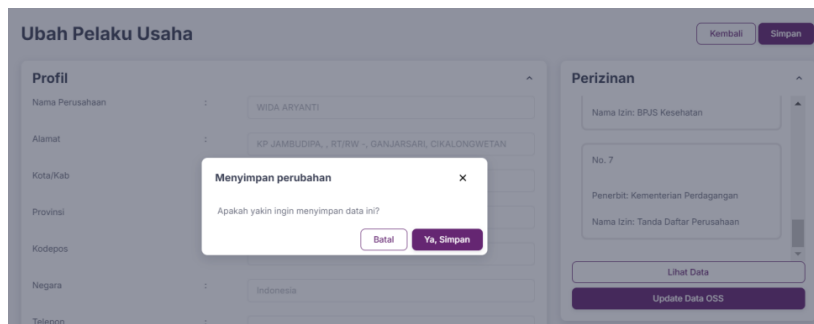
Ubah Pelaku Usaha

Kembali Simpan

Profil

Nama Perusahaan : WIDA ARYANTI

Alamat : KP JAMBUDIPA, , RT/RW -, GANJARSARI, CIKALONGWETAN

Kota/Kab

Provinsi

Kodepos

Negara : indonesia

Telepon

Perizinan

Nama Izin: BPJS Kesehatan

No. 7

Penerbit: Kementerian Perdagangan

Nama Izin: Tanda Daftar Perusahaan

Lihat Data

Update Data OSS

Menyimpan perubahan

×

Apakah yakin ingin menyimpan data ini?

Batal Ya, Simpan